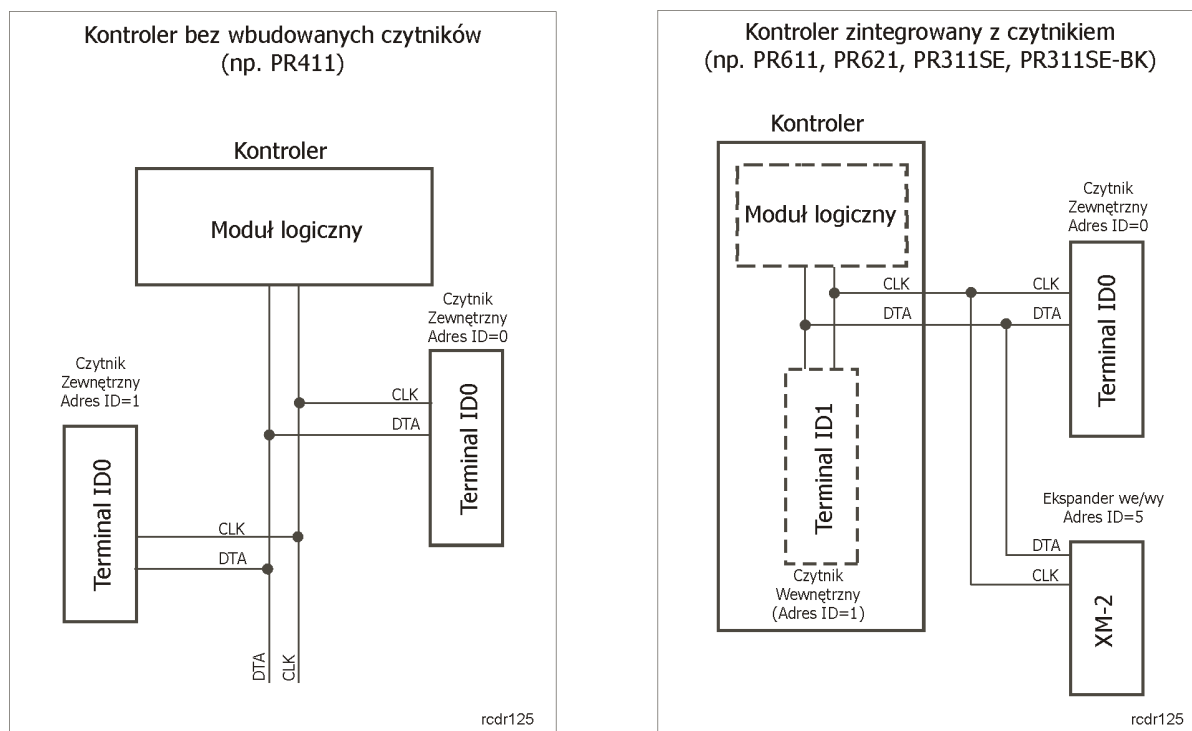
Kontroler bez wbudowanych czytników
(np. PR411)

Kontroler

Moduł logiczny

Czytnik
Zewnętrzny
Adres ID=0

Czytnik
Zewnętrzny
Adres ID=1

CLK
DTA

Terminal ID0

Terminal ID0

CLK
DTA

DTA
CLK

rcdr125

Kontroler zintegrowany z czytnikiem
(np. PR611, PR621, PR311SE, PR311SE-BK)

Kontroler

Moduł logiczny

Czytnik
Zewnętrzny
Adres ID=0

CLK
DTA

CLK
DTA

Terminal ID0

Terminal ID1

Ekspander we/wy
Adres ID=5

DTA
CLK

Czytnik
Wewnętrzny
(Adres ID=1)

XM-2

rcdr125